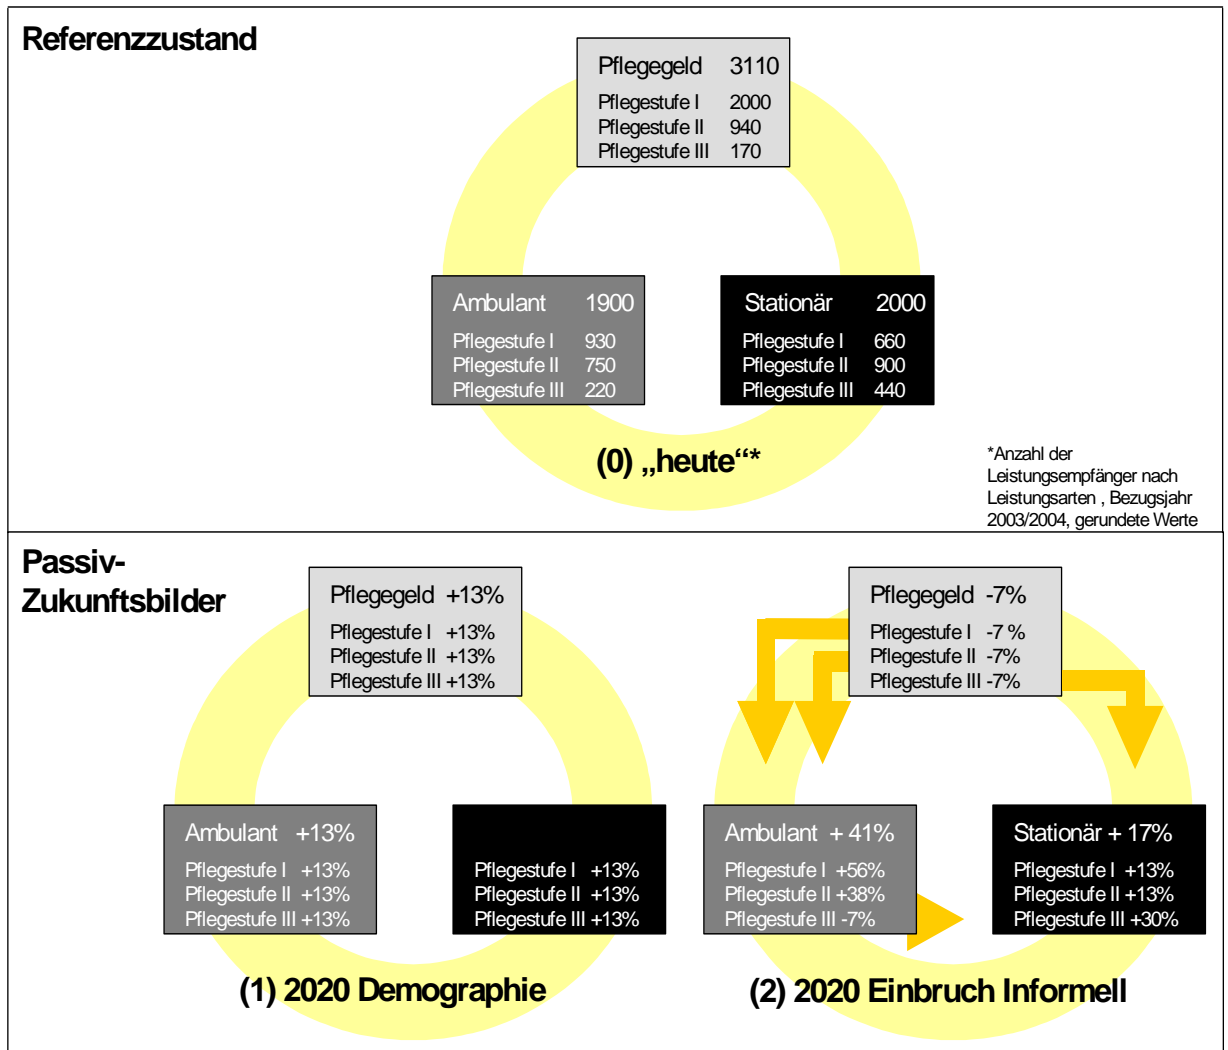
Referenzzustand

Pflegegeld 3110
Pflegestufe I 2000
Pflegestufe II 940
Pflegestufe III 170

Ambulant 1900
Pflegestufe I 930
Pflegestufe II 750
Pflegestufe III 220

Stationär 2000
Pflegestufe I 660
Pflegestufe II 900
Pflegestufe III 440

(0) „heute“*

*Anzahl der Leistungsempfänger nach Leistungsarten , Bezugsjahr 2003/2004, gerundete Werte

Passiv-Zukunftsbilder

Pflegegeld +13%
Pflegestufe I +13%
Pflegestufe II +13%
Pflegestufe III +13%

Ambulant +13%
Pflegestufe I +13%
Pflegestufe II +13%
Pflegestufe III +13%

Pflegestufe I +13%
Pflegestufe II +13%
Pflegestufe III +13%

(1) 2020 Demographie

Pflegegeld -7%
Pflegestufe I -7 %
Pflegestufe II -7%
Pflegestufe III -7%

Ambulant + 41%
Pflegestufe I +56%
Pflegestufe II +38%
Pflegestufe III -7%

Stationär + 17%
Pflegestufe I +13%
Pflegestufe II +13%
Pflegestufe III +30%

(2) 2020 Einbruch Informell